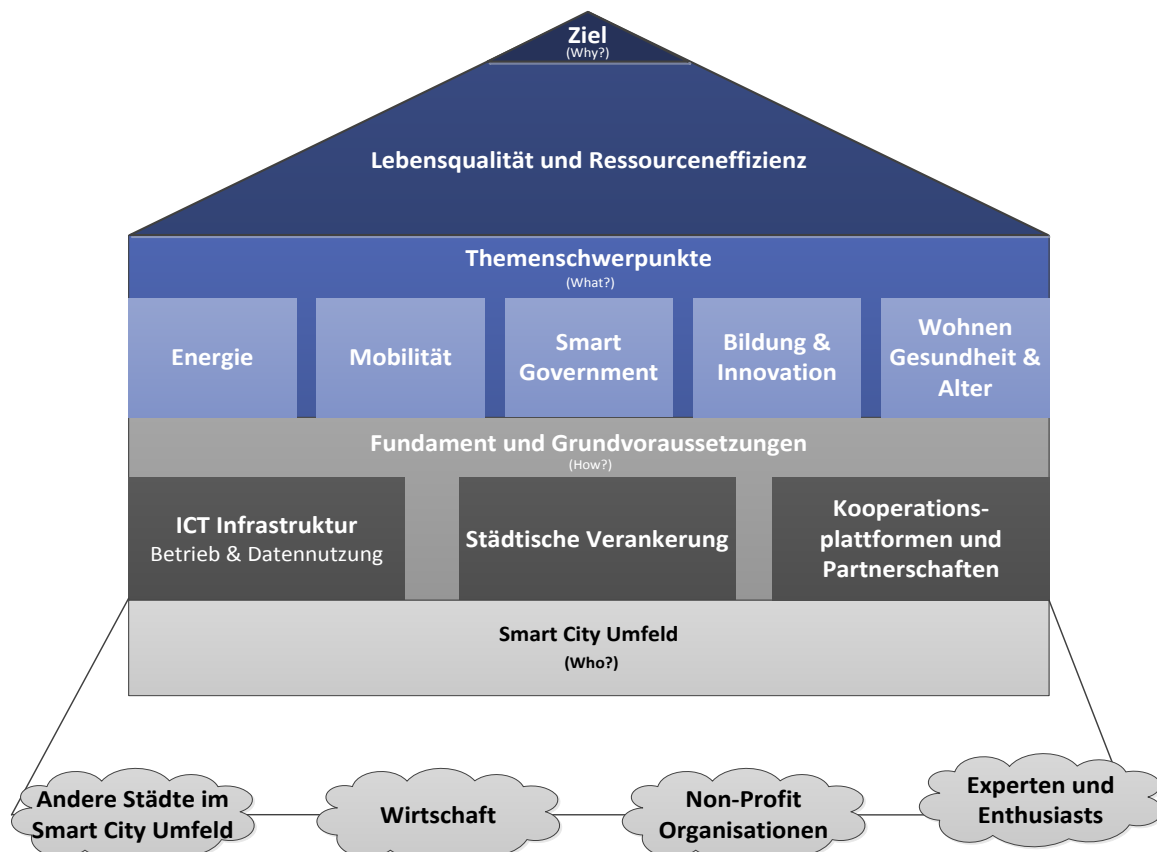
Ziel
(Why?)

Lebensqualität und Ressourceneffizienz

Themenschwerpunkte
(What?)

Energie

Mobilität

Smart Government

Bildung & Innovation

Wohnen Gesundheit & Alter

Fundament und Grundvoraussetzungen
(How?)

ICT Infrastruktur
Betrieb & Datennutzung

Städtische Verankerung

Kooperationsplattformen und Partnerschaften

Smart City Umfeld
(Who?)

Andere Städte im Smart City Umfeld

Wirtschaft

Non-Profit Organisationen

Experten und Enthusiasts